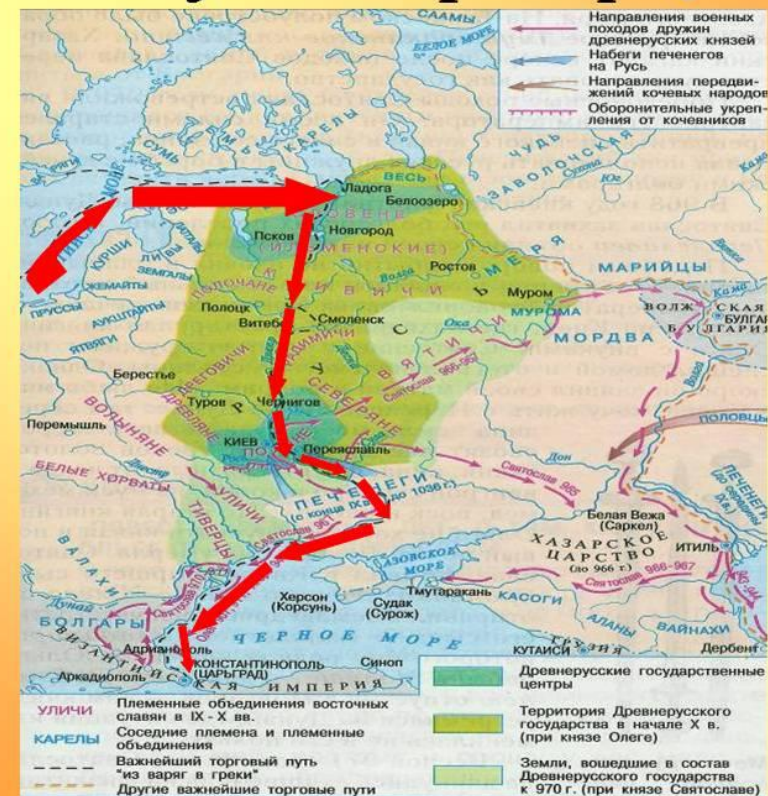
САМЫ

Направления военных походов дружин древнерусских князей
Набеги печенегов на Русь
Направления передвижений кочевых народов
Оборонительные укрепления от кочевников

БЕЛОЕ МОРЕ

СУМЬ
КАРЕЛЫ
ЧУДЬ
ВЕСЬ
ЗАВОЛОЧСКАЯ
Ладога
Белоозеро
СЛОВЕНЕ (ИЛЬМЕНСКИЕ)
Псков
Новгород
МЕРЯ
Ростов
КРИВИЧИ
ПОЛОЧАНЕ
Волга
МАРИЙЦЫ
Муром
МУРОМА
ВОЛЖСКАЯ БУЛГАРИЯ
ЖЕМАЙТЫ
ПРУССЫ
АУКШТАЙТЫ
ЗЕМГАЛЫ
КУРШИ
ЛИВЫ
Полоцк
Витебск
Смоленск
РАДИМИЧИ
Ока
ВЯТИЧИ
МОРДВА
Берестье
ДРЕГОВИЧИ
Святослав 966-967
Туров
Чернигов
СЕВЕРЯНЕ
ДРЕВЛЯНЕ
Р
У
С
Ь
Перемышль
ВОЛЫНЯНЕ
КИЕВ
ПОЛЯНЕ
Переяславль
ПОЛОВЦЫ
БЕЛЫЕ ХОРВАТЫ
Днестр
Дон
Святослав 965
УЛИЧИ
ПЕЧЕНЕГИ
(с конца IX в. до 1036 г.)
Святослав 967
ТИВЕРЦЫ
Белая Вежа (Саркел)
ХАЗАРСКОЕ ЦАРСТВО
(до 966 г.)
ИТИЛЬ
ПЕЧЕНЕГИ
Святослав 966-967
ВАЛАХИ
АЗОВСКОЕ МОРЕ
Тмутаракань
Дунай
Святослав 970
Херсон (Корсунь)
Судак (Сурож)
КАСОГИ
АЛАНЫ
ВАЙНАХИ
БОЛГАРЫ
ЧЕРНОЕ МОРЕ
Адрианополь
КОНСТАНТИНОПОЛЬ (ЦАРЬГРАД)
Синоп
КУТАИСИ
Дербент
Аркадиополь
ВИЗАНТИЙСКАЯ ИМПЕРИЯ

УЛИЧИ Племенные объединения восточных славян в IX - X вв.
КАРЕЛЫ Соседние племена и племенные объединения
Важнейший торговый путь "из варяг в греки"
Другие важнейшие торговые пути

Древнерусские государственные центры
Территория Древнерусского государства в начале X в. (при князе Олеге)
Земли, вошедшие в состав Древнерусского государства к 970 г. (при князе Святославе)